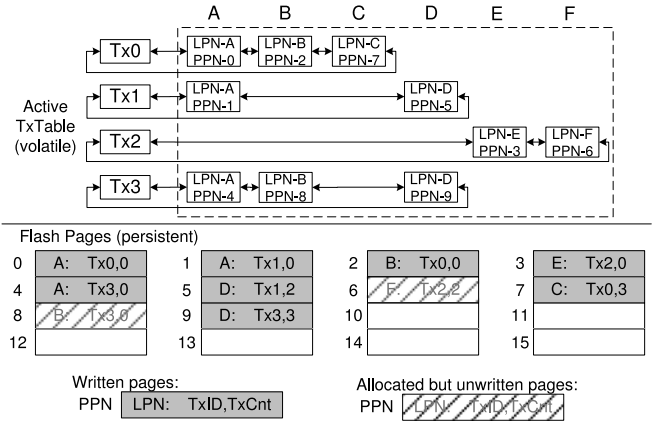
A B C D E F

Tx0 LPN-A PPN-0 LPN-B PPN-2 LPN-C PPN-7

Active TxTable (volatile)

Tx1 LPN-A PPN-1 LPN-D PPN-5

Tx2 LPN-E PPN-3 LPN-F PPN-6

Tx3 LPN-A PPN-4 LPN-B PPN-8 LPN-D PPN-9

Flash Pages (persistent)

| | | | | | | | |
|---|---|---|---|---|---|---|---|
| 0 | A: Tx0,0 | 1 | A: Tx1,0 | 2 | B: Tx0,0 | 3 | E: Tx2,0 |
| 4 | A: Tx3,0 | 5 | D: Tx1,2 | 6 | F: Tx2,2 | 7 | C: Tx0,3 |
| 8 | B: Tx3,0 | 9 | D: Tx3,3 | 10 | | 11 | |
| 12 | | 13 | | 14 | | 15 | |

Written pages:
PPN LPN: TxID,TxCnt

Allocated but unwritten pages:
PPN LPN: TxID,TxCnt